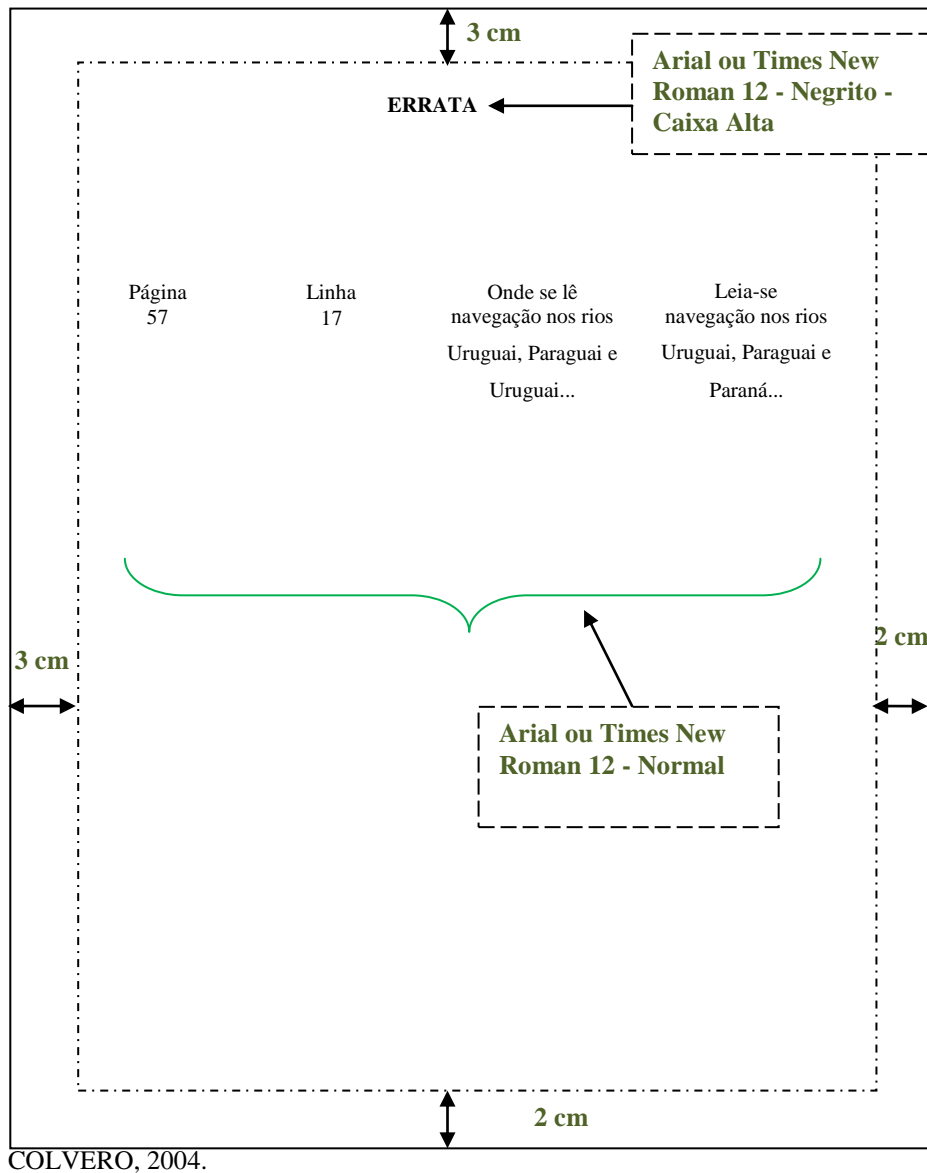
3 cm

Arial ou Times New Roman 12 - Negrito - Caixa Alta

ERRATA

| Página | Linha | Onde se lê | Leia-se |
|---|---|---|---|
| 57 | 17 | navegação nos rios Uruguai, Paraguai e Uruguai... | navegação nos rios Uruguai, Paraguai e Paraná... |

3 cm

2 cm

Arial ou Times New Roman 12 - Normal

2 cm

COLVERO, 2004.